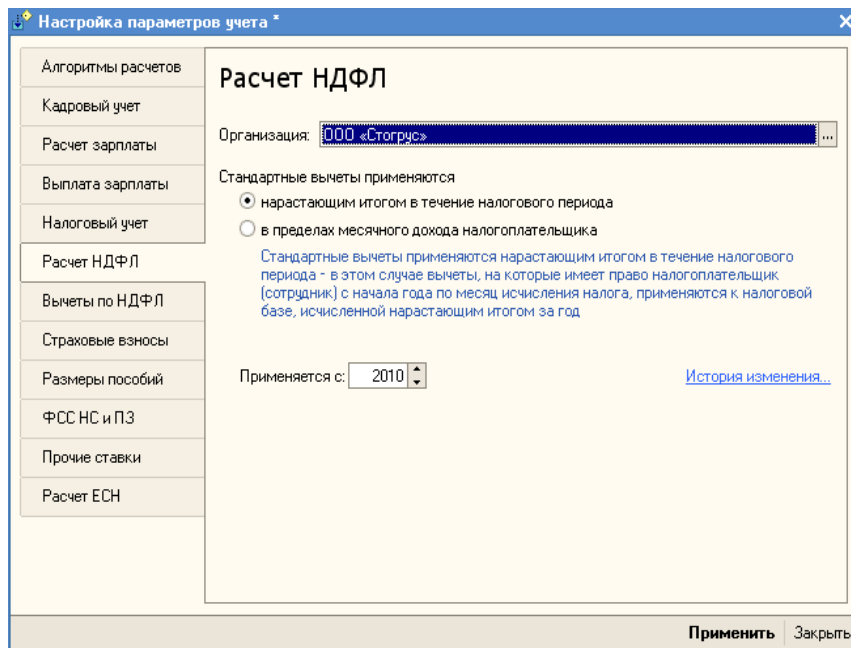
Настройка параметров учета *

Алгоритмы расчетов
Кадровый учет
Расчет зарплаты
Выплата зарплаты
Налоговый учет
Расчет НДФЛ
Вычеты по НДФЛ
Страховые взносы
Размеры пособий
ФСС НС и ПЗ
Прочие ставки
Расчет ЕСН

Расчет НДФЛ

Организация: ООО «Стогрус» ...

Стандартные вычеты применяются
нарастающим итогом в течение налогового периода
в пределах месячного дохода налогоплательщика

Стандартные вычеты применяются нарастающим итогом в течение налогового периода - в этом случае вычеты, на которые имеет право налогоплательщик (сотрудник) с начала года по месяц исчисления налога, применяются к налоговой базе, исчисленной нарастающим итогом за год

Применяется с: 2010

История изменения...

Применить Закрыть